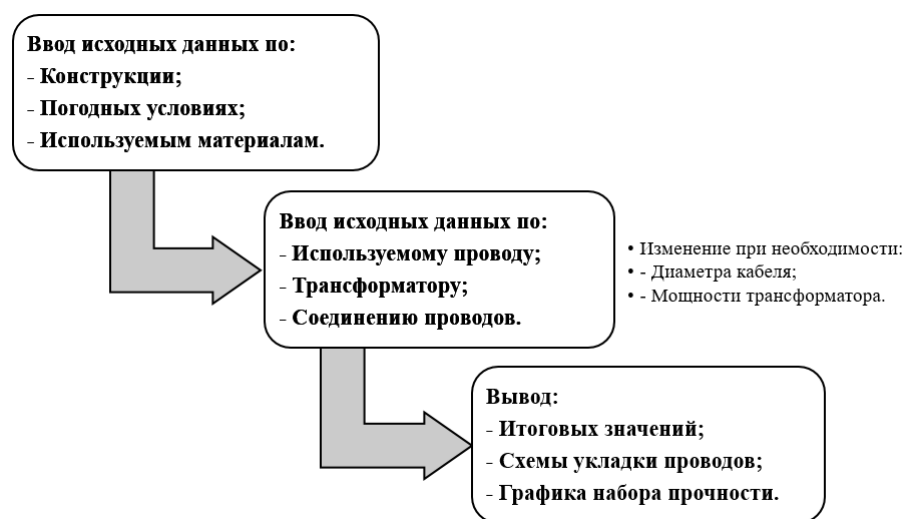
Ввод исходных данных по:
- Конструкции;
- Погодных условиях;
- Используемым материалам.

Ввод исходных данных по:
- Используемому проводу;
- Трансформатору;
- Соединению проводов.

• Изменение при необходимости:
• - Диаметра кабеля;
• - Мощности трансформатора.

Вывод:
- Итоговых значений;
- Схемы укладки проводов;
- Графика набора прочности.